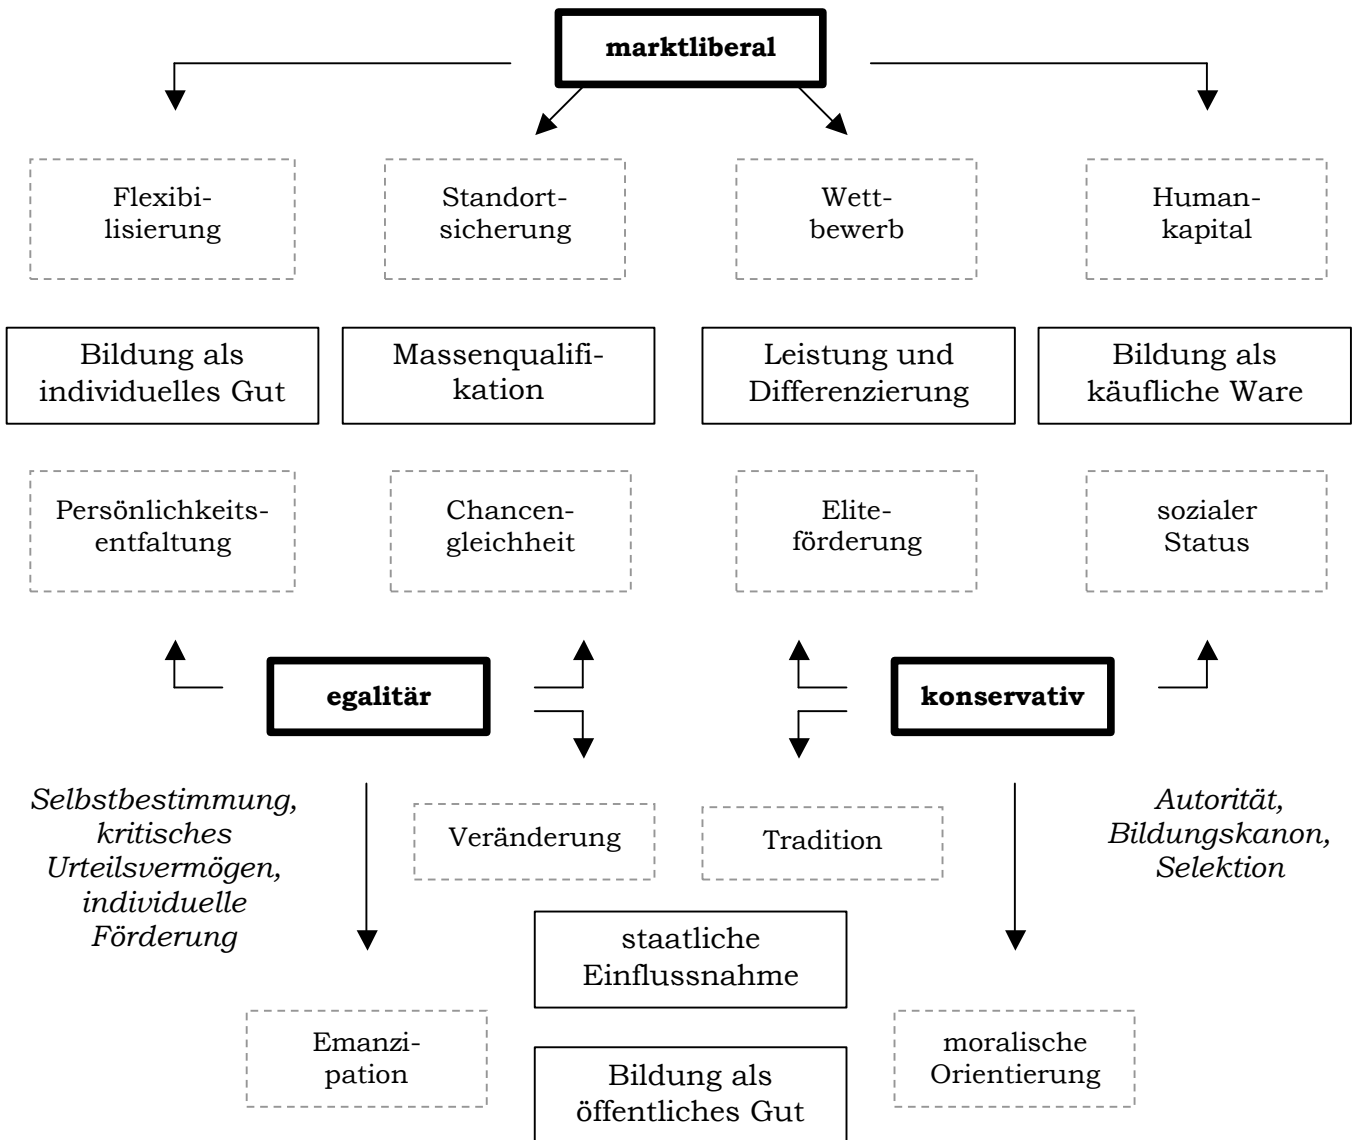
marktliberal

Flexibilisierung

Standortsicherung

Wettbewerb

Humankapital

Bildung als individuelles Gut

Massenqualifikation

Leistung und Differenzierung

Bildung als käufliche Ware

Persönlichkeitsentfaltung

Chancengleichheit

Eliteförderung

sozialer Status

egalitär

konservativ

*Selbstbestimmung, kritisches Urteilsvermögen, individuelle Förderung*

Veränderung

Tradition

*Autorität, Bildungskanon, Selektion*

staatliche Einflussnahme

Emanzipation

Bildung als öffentliches Gut

moralische Orientierung